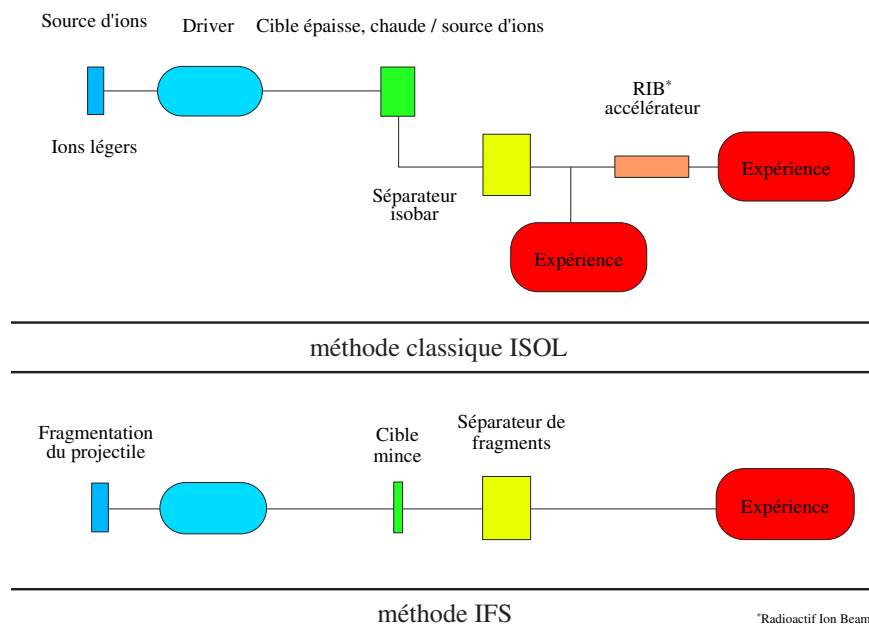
Source d'ions

Driver

Cible épaisse, chaude / source d'ions

Ions légers

RIB$^*$ accélérateur

Expérience

Séparateur isobar

Expérience

méthode classique ISOL

Fragmentation du projectile

Cible mince

Séparateur de fragments

Expérience

méthode IFS

$^*$Radioactif Ion Beam